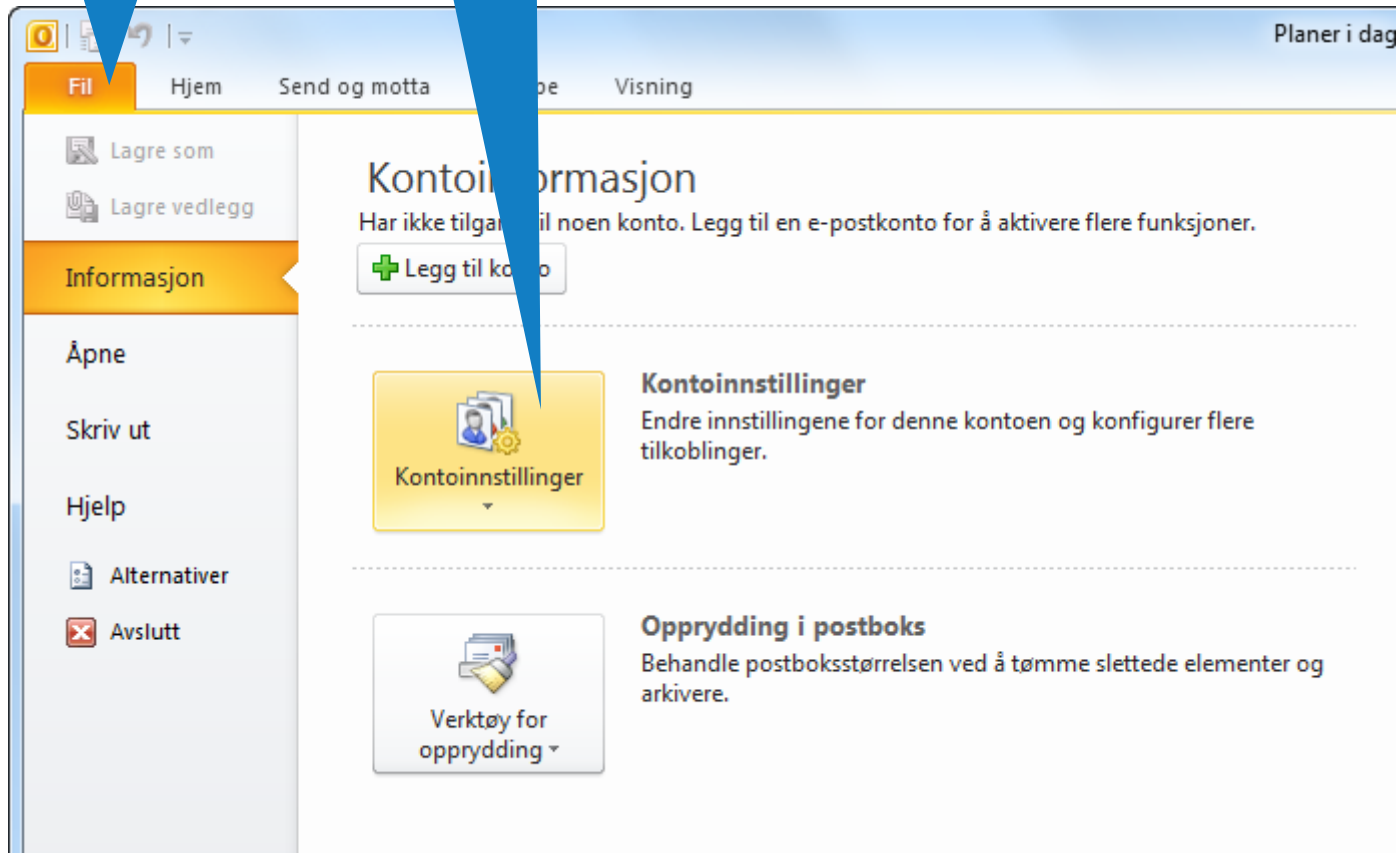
Planer i dag

Fil
Hjem
Send og motta
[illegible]pe
Visning

Lagre som
Lagre vedlegg
Informasjon
Åpne
Skriv ut
Hjelp
Alternativer
Avslutt

Kontoi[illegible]formasjon
Har ikke tilga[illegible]il noen konto. Legg til en e-postkonto for å aktivere flere funksjoner.
Legg til ko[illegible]o

Kontoinnstillinger
Kontoinnstillinger
Endre innstillingene for denne kontoen og konfigurer flere tilkoblinger.

Verktøy for opprydding
Opprydding i postboks
Behandle postboksstørrelsen ved å tømme slettede elementer og arkivere.